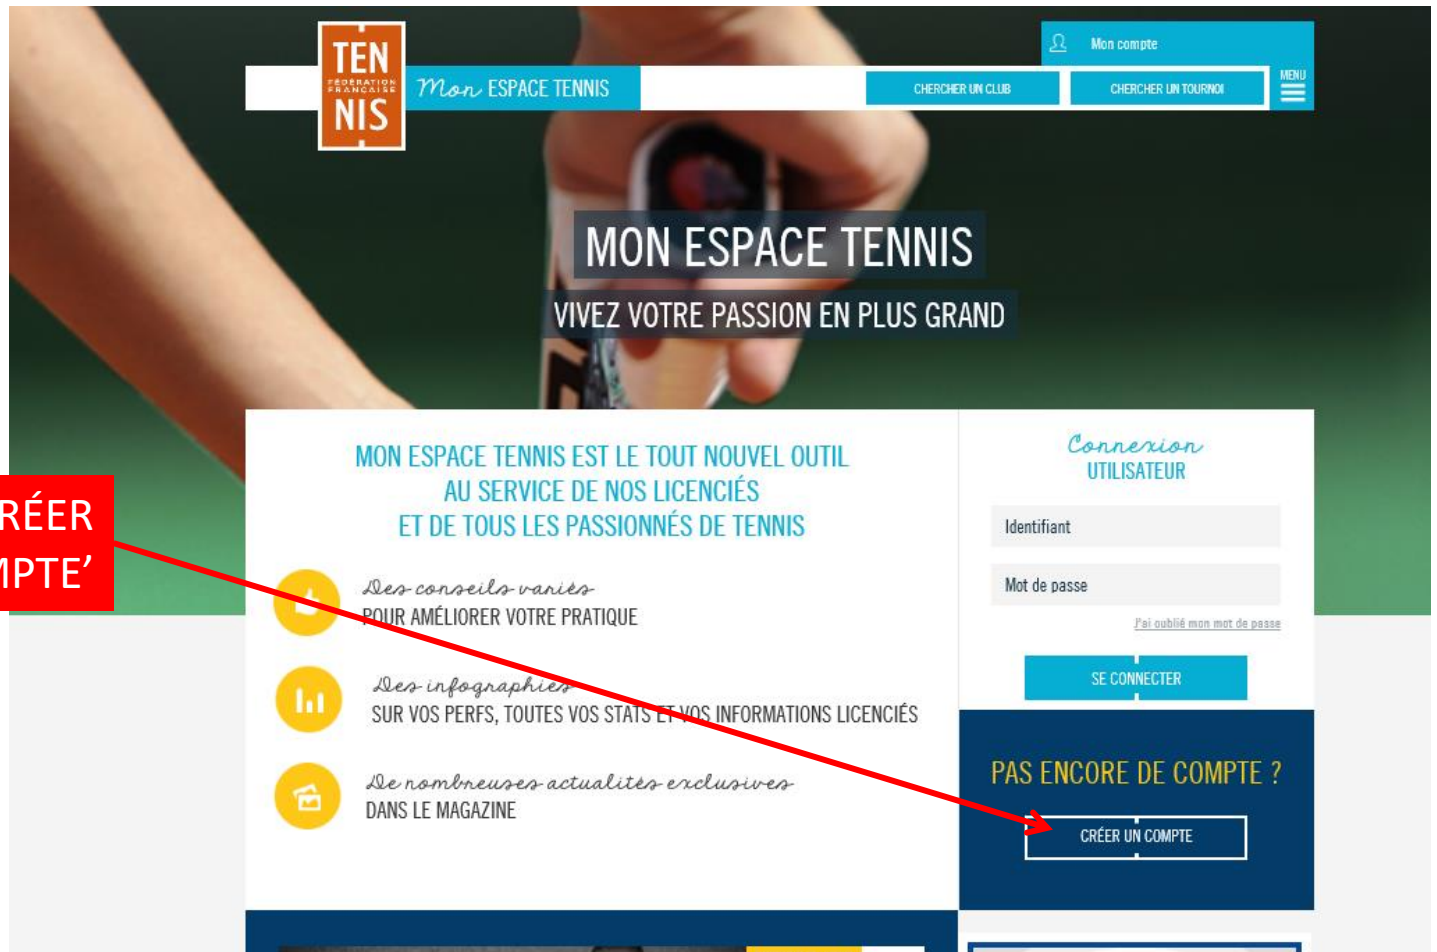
TEN
FÉDÉRATION FRANÇAISE
NIS

Mon ESPACE TENNIS

Mon compte

CHERCHER UN CLUB

CHERCHER UN TOURNOI

MENU

MON ESPACE TENNIS

VIVEZ VOTRE PASSION EN PLUS GRAND

RÉER
MPTE'

MON ESPACE TENNIS EST LE TOUT NOUVEL OUTIL AU SERVICE DE NOS LICENCIÉS ET DE TOUS LES PASSIONNÉS DE TENNIS

Des conseils variés
POUR AMÉLIORER VOTRE PRATIQUE

Des infographies
SUR VOS PERFS, TOUTES VOS STATS ET VOS INFORMATIONS LICENCIÉS

De nombreuses actualités exclusives
DANS LE MAGAZINE

Connexion
UTILISATEUR

Identifiant

Mot de passe

J'ai oublié mon mot de passe

SE CONNECTER

PAS ENCORE DE COMPTE ?

CRÉER UN COMPTE